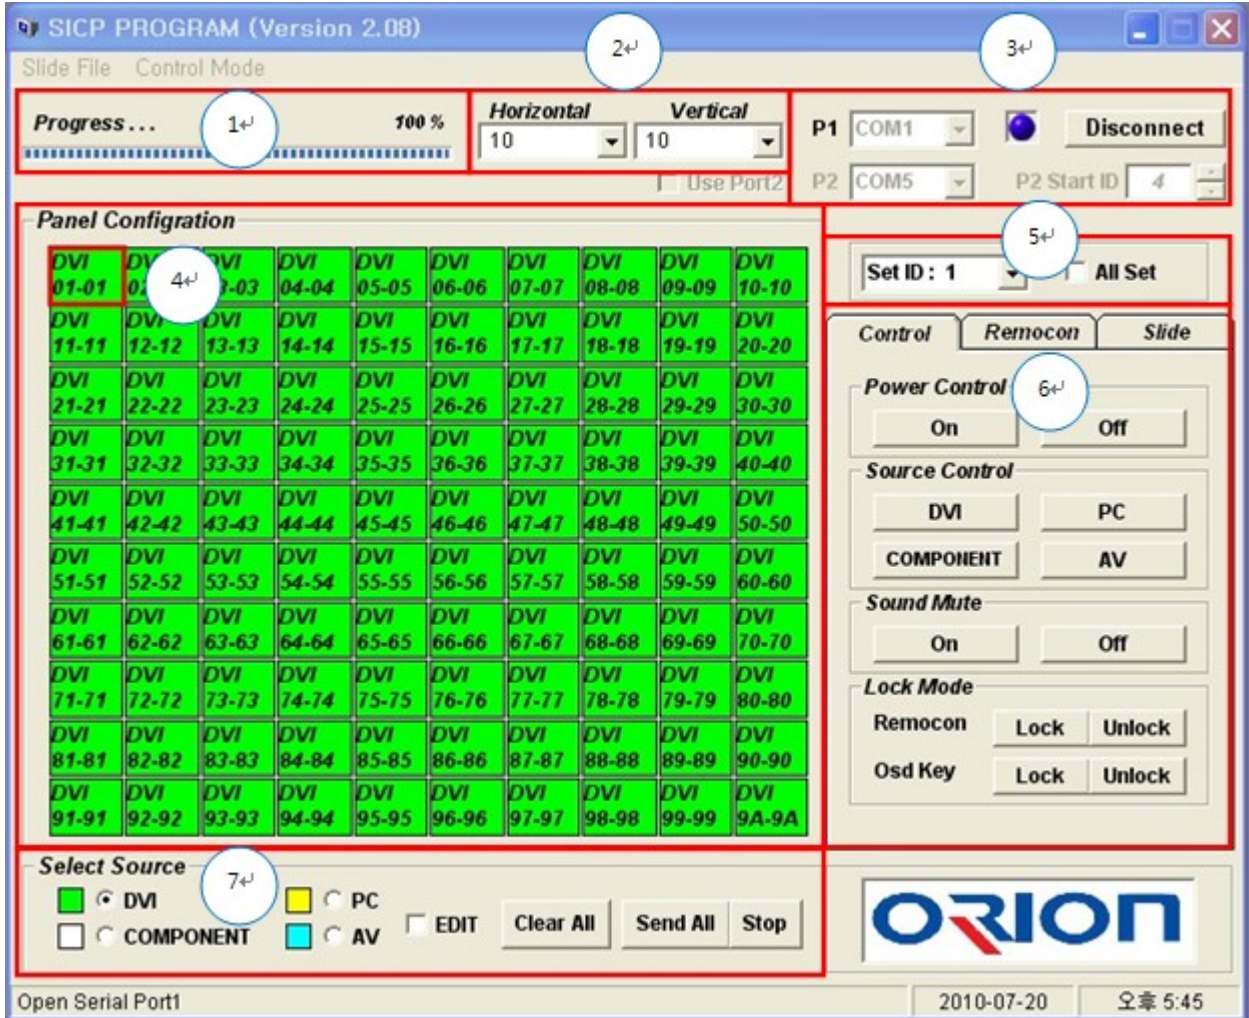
SICP PROGRAM (Version 2.08)

Slide File Control Mode

Progress . . . 100 %

1↵

2↵

Horizontal Vertical
10 10

Use Port2

3↵

P1 COM1 Disconnect
P2 COM5 P2 Start ID 4

Panel Configration

4↵

| DVI 01-01 | DVI 02 | DVI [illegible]-03 | DVI 04-04 | DVI 05-05 | DVI 06-06 | DVI 07-07 | DVI 08-08 | DVI 09-09 | DVI 10-10 |
|---|---|---|---|---|---|---|---|---|---|
| DVI 11-11 | DVI 12-12 | DVI 13-13 | DVI 14-14 | DVI 15-15 | DVI 16-16 | DVI 17-17 | DVI 18-18 | DVI 19-19 | DVI 20-20 |
| DVI 21-21 | DVI 22-22 | DVI 23-23 | DVI 24-24 | DVI 25-25 | DVI 26-26 | DVI 27-27 | DVI 28-28 | DVI 29-29 | DVI 30-30 |
| DVI 31-31 | DVI 32-32 | DVI 33-33 | DVI 34-34 | DVI 35-35 | DVI 36-36 | DVI 37-37 | DVI 38-38 | DVI 39-39 | DVI 40-40 |
| DVI 41-41 | DVI 42-42 | DVI 43-43 | DVI 44-44 | DVI 45-45 | DVI 46-46 | DVI 47-47 | DVI 48-48 | DVI 49-49 | DVI 50-50 |
| DVI 51-51 | DVI 52-52 | DVI 53-53 | DVI 54-54 | DVI 55-55 | DVI 56-56 | DVI 57-57 | DVI 58-58 | DVI 59-59 | DVI 60-60 |
| DVI 61-61 | DVI 62-62 | DVI 63-63 | DVI 64-64 | DVI 65-65 | DVI 66-66 | DVI 67-67 | DVI 68-68 | DVI 69-69 | DVI 70-70 |
| DVI 71-71 | DVI 72-72 | DVI 73-73 | DVI 74-74 | DVI 75-75 | DVI 76-76 | DVI 77-77 | DVI 78-78 | DVI 79-79 | DVI 80-80 |
| DVI 81-81 | DVI 82-82 | DVI 83-83 | DVI 84-84 | DVI 85-85 | DVI 86-86 | DVI 87-87 | DVI 88-88 | DVI 89-89 | DVI 90-90 |
| DVI 91-91 | DVI 92-92 | DVI 93-93 | DVI 94-94 | DVI 95-95 | DVI 96-96 | DVI 97-97 | DVI 98-98 | DVI 99-99 | DVI 9A-9A |

5↵

Set ID : 1 All Set

Control Remocon Slide

Power Control 6↵
On Off

Source Control
DVI PC
COMPONENT AV

Sound Mute
On Off

Lock Mode
Remocon Lock Unlock
Osd Key Lock Unlock

Select Source 7↵
DVI PC
COMPONENT AV
EDIT Clear All Send All Stop

ORION

Open Serial Port1 2010-07-20 오후 5:45